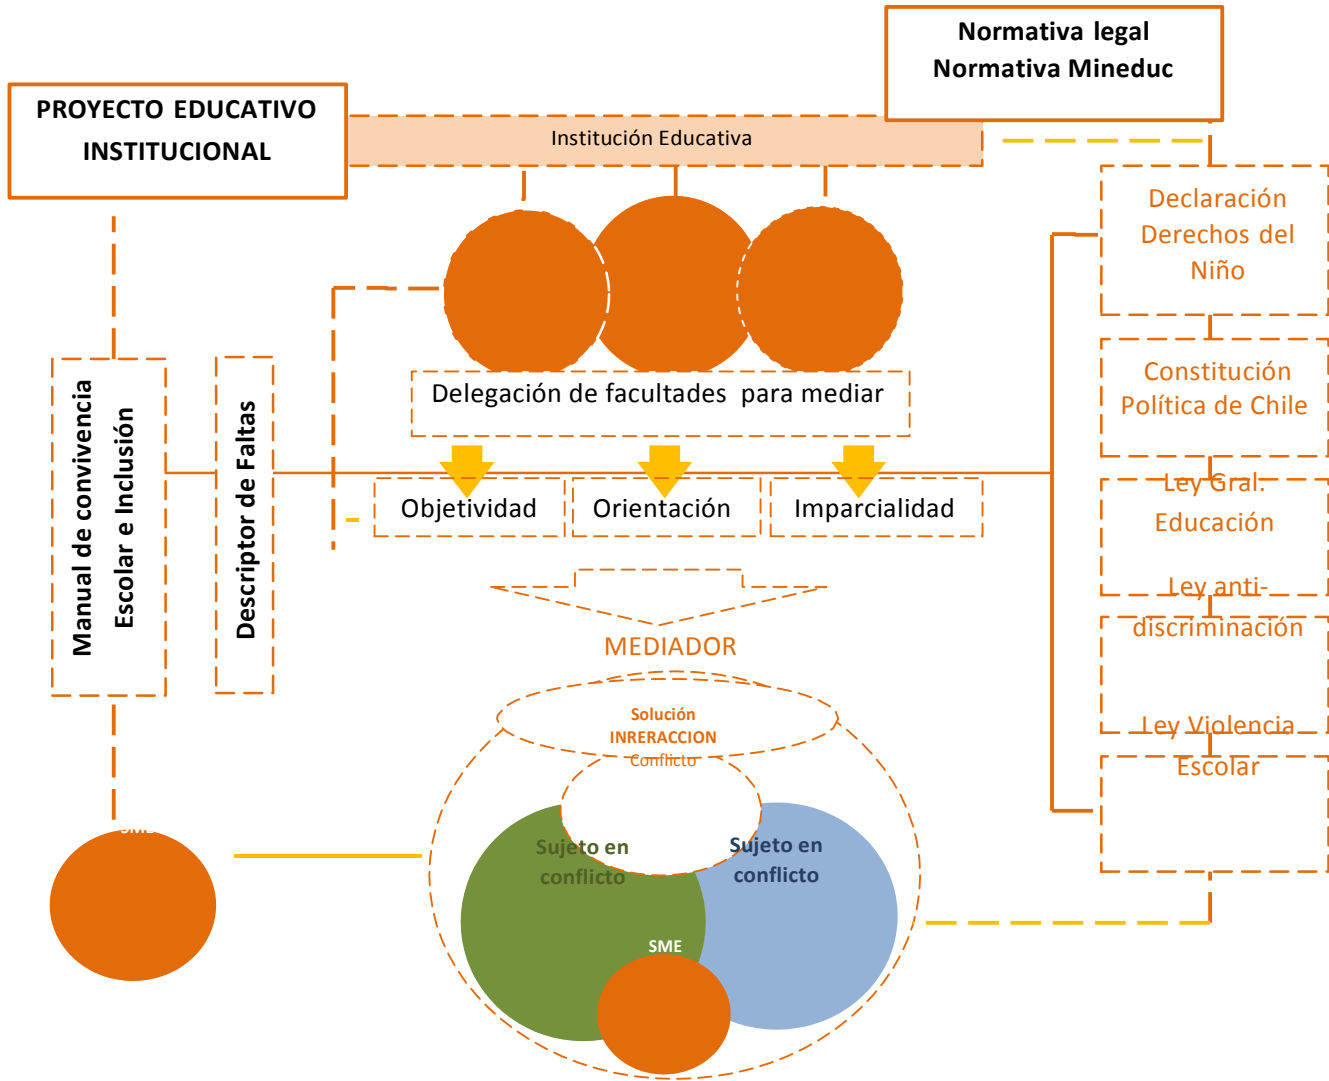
Normativa legal
Normativa Mineduc

PROYECTO EDUCATIVO INSTITUCIONAL

Institución Educativa

Declaración Derechos del Niño

Constitución Política de Chile

Ley Gral. Educación

Ley anti-discriminación

Ley Violencia Escolar

Manual de convivencia Escolar e Inclusión

Descriptor de Faltas

Delegación de facultades para mediar

Objetividad

Orientación

Imparcialidad

MEDIADOR

Solución
INRERACCION
Conflicto

Sujeto en conflicto

Sujeto en conflicto

SME

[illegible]